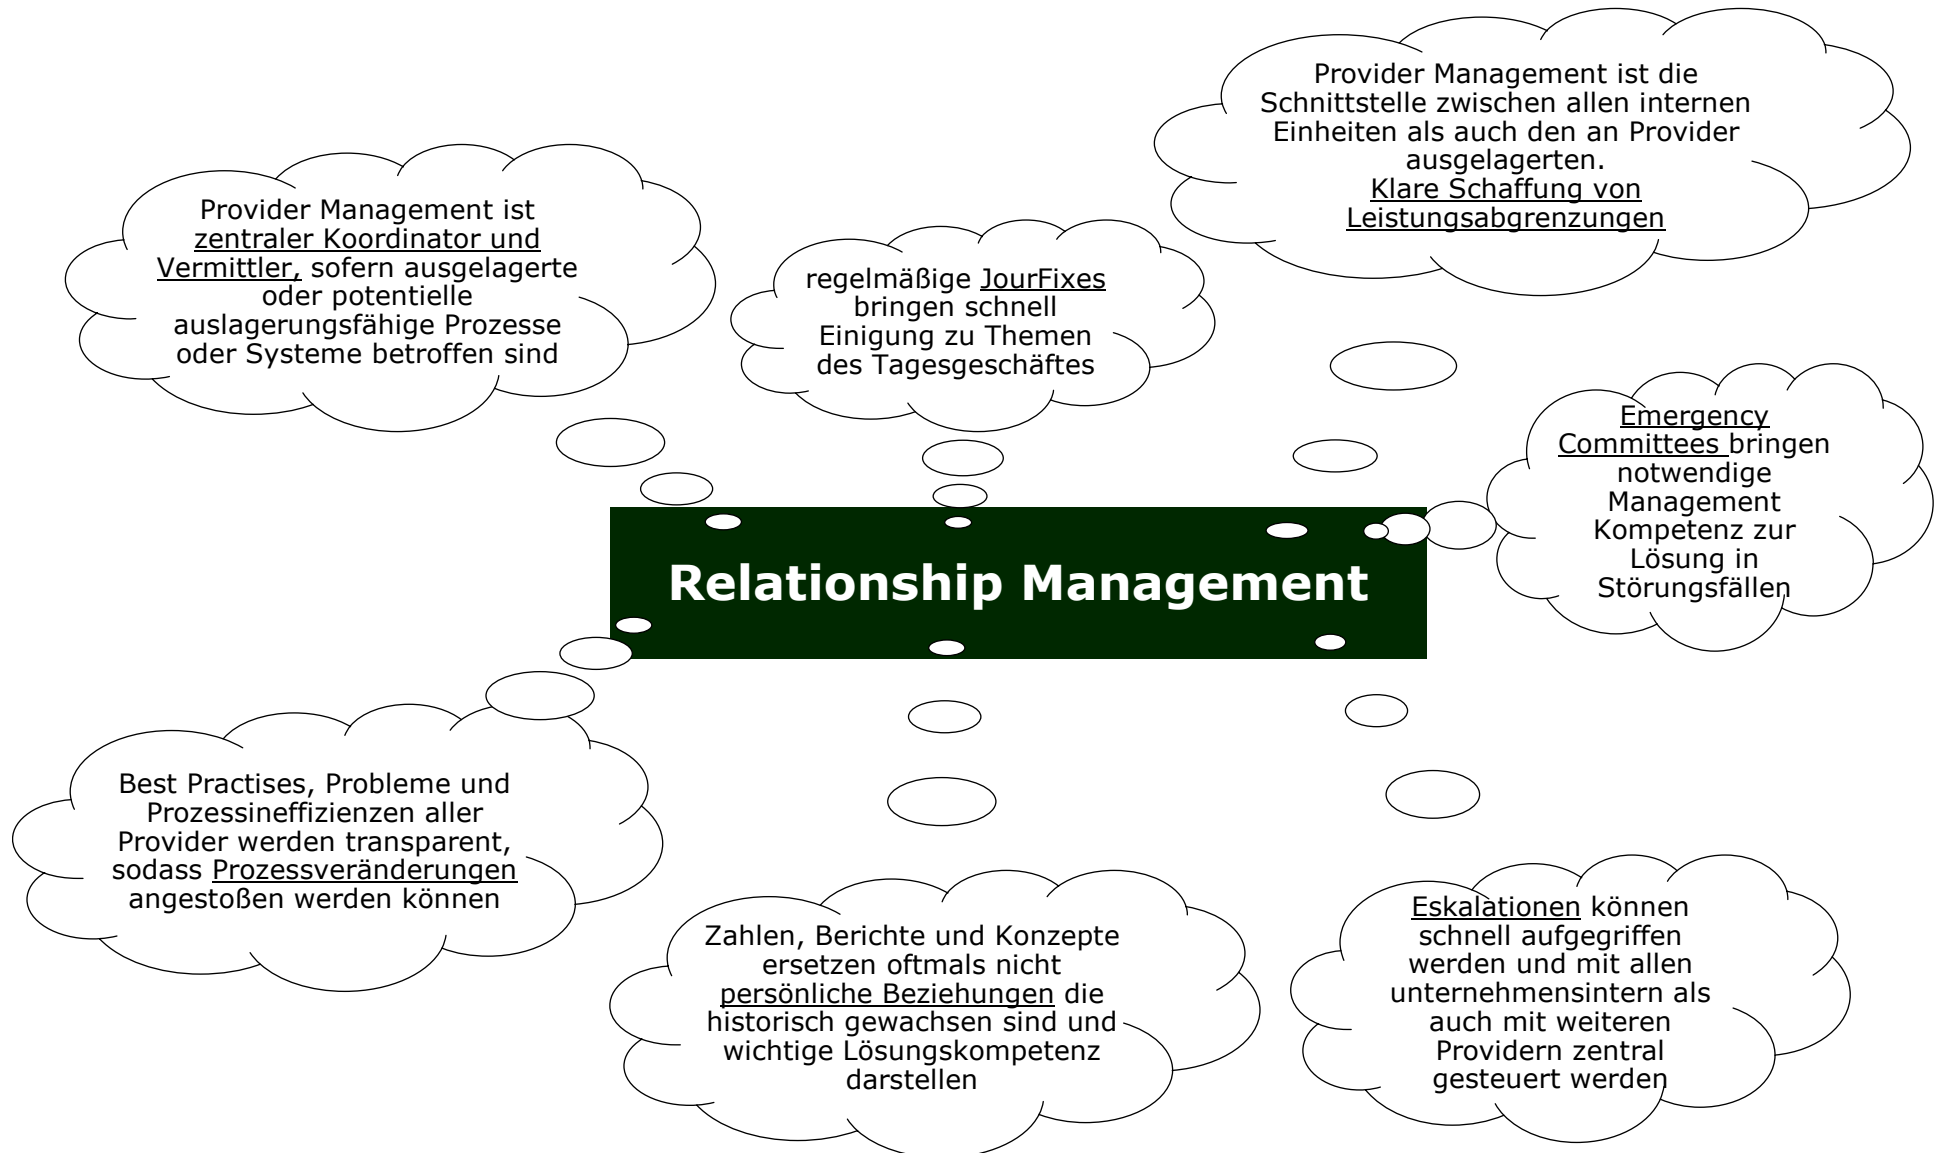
Provider Management ist zentraler Koordinator und Vermittler, sofern ausgelagerte oder potentielle auslagerungsfähige Prozesse oder Systeme betroffen sind

regelmäßige JourFixes bringen schnell Einigung zu Themen des Tagesgeschäftes

Provider Management ist die Schnittstelle zwischen allen internen Einheiten als auch den an Provider ausgelagerten.
Klare Schaffung von Leistungsabgrenzungen

Relationship Management

Emergency Committees bringen notwendige Management Kompetenz zur Lösung in Störungsfällen

Best Practises, Probleme und Prozessineffizienzen aller Provider werden transparent, sodass Prozessveränderungen angestoßen werden können

Zahlen, Berichte und Konzepte ersetzen oftmals nicht persönliche Beziehungen die historisch gewachsen sind und wichtige Lösungskompetenz darstellen

Eskalationen können schnell aufgegriffen werden und mit allen unternehmensintern als auch mit weiteren Providern zentral gesteuert werden